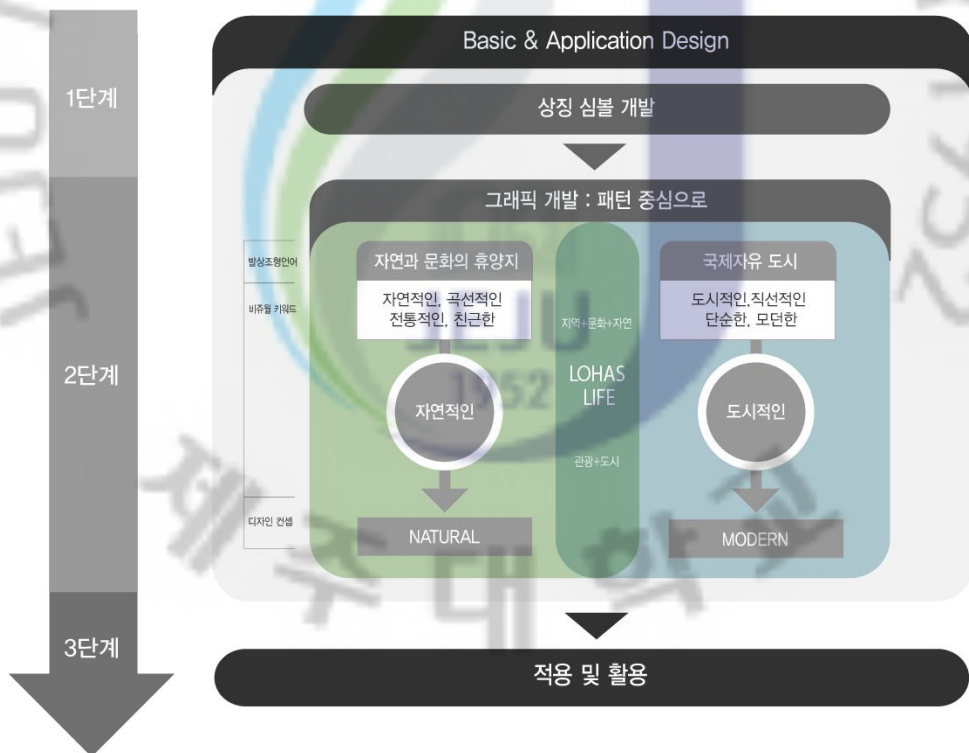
Basic & Application Design

1단계

상징 심볼 개발

그래픽 개발 : 패턴 중심으로

발상조형언어

비쥬얼 키워드

2단계

디자인 컨셉

자연과 문화의 휴양지

자연적인, 곡선적인
전통적인, 친근한

자연적인

NATURAL

지역+문화+자연

LOHAS
LIFE

관광+도시

국제자유 도시

도시적인,직선적인
단순한, 모던한

도시적인

MODERN

3단계

적용 및 활용

JEJU
1952

제 주 대 학 교